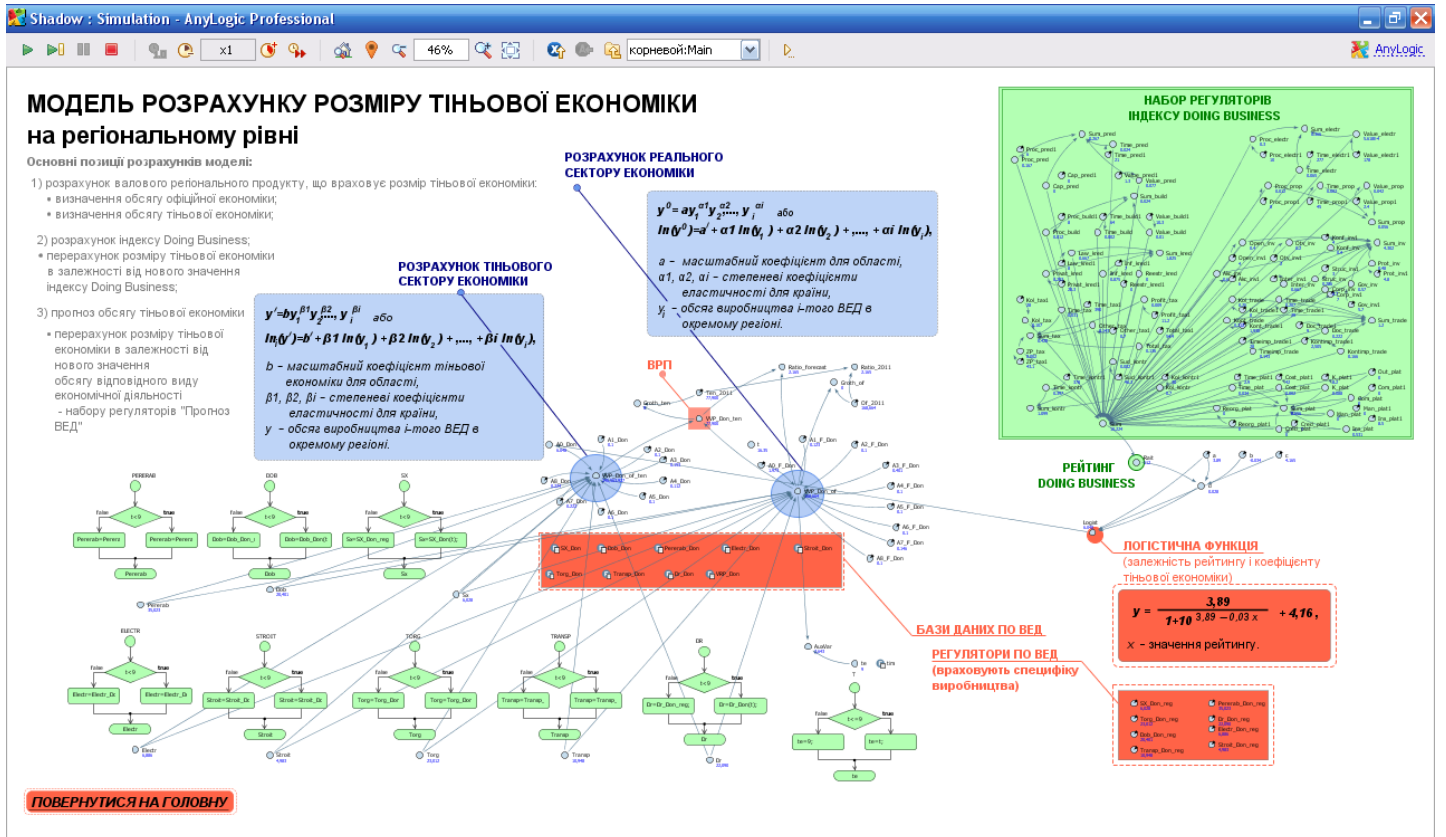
Shadow : Simulation - AnyLogic Professional

x1 46% корневой:Main AnyLogic

МОДЕЛЬ РОЗРАХУНКУ РОЗМІРУ ТІНЬОВОЇ ЕКОНОМІКИ
на регіональному рівні

Основні позиції розрахунків моделі:

1) розрахунок валового регіонального продукту, що враховує розмір тіньової економіки:
• визначення обсягу офіційної економіки;
• визначення обсягу тіньової економіки;

2) розрахунок індексу Doing Business;
• перерахунок розміру тіньової економіки в залежності від нового значення індексу Doing Business;

3) прогноз обсягу тіньової економіки
• перерахунок розміру тіньової економіки в залежності від нового значення обсягу відповідного виду економічної діяльності - набору регуляторів "Прогноз ВЕД"

РОЗРАХУНОК РЕАЛЬНОГО СЕКТОРУ ЕКОНОМІКИ

$y^0 = ay_1^{\alpha 1}y_2^{\alpha 2}..., y_i^{\alpha i}$ або
$ln(y^0)=a' + \alpha 1\ ln(y_1) + \alpha 2\ ln(y_2) + ,..., + \alpha i\ ln(y_i)$,

a – масштабний коефіцієнт для області,
α1, α2, αі – степеневі коефіцієнти еластичності для країни,
$y_i$ – обсяг виробництва і-того ВЕД в окремому регіоні.

РОЗРАХУНОК ТІНЬОВОГО СЕКТОРУ ЕКОНОМІКИ

$y' = by_1^{\beta 1}y_2^{\beta 2}..., y_i^{\beta i}$ або
$ln(y')=b' + \beta 1\ ln(y_1) + \beta 2\ ln(y_2) + ,..., + \beta i\ ln(y_i)$,

b – масштабний коефіцієнт тіньової економіки для області,
β1, β2, βі – степеневі коефіцієнти еластичності для країни,
y – обсяг виробництва і-того ВЕД в окремому регіоні.

ВРП

НАБОР РЕГУЛЯТОРІВ ІНДЕКСУ DOING BUSINESS

РЕЙТИНГ DOING BUSINESS

ЛОГІСТИЧНА ФУНКЦІЯ
(залежність рейтингу і коефіцієнту тіньової економіки)

$y = \frac{3,89}{1+10^{3,89-0,03x}} + 4,16$,

x – значення рейтингу.

БАЗИ ДАНИХ ПО ВЕД

РЕГУЛЯТОРИ ПО ВЕД
(враховують специфіку виробництва)

PERERAB DOB SX ELECTR STROIT TORG TRANSP DR

ПОВЕРНУТИСЯ НА ГОЛОВНУ